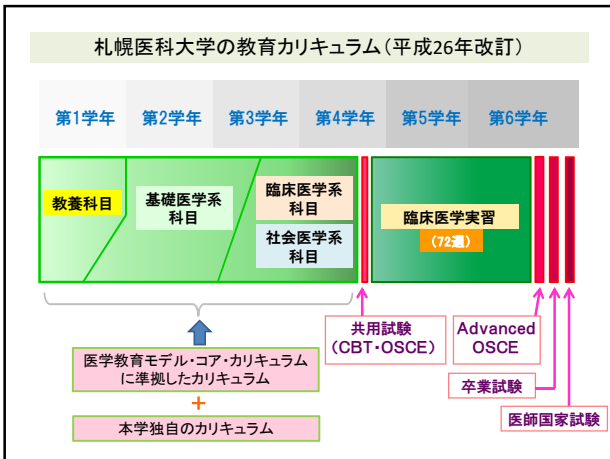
札幌医科大学の教育カリキュラム（平成26年改訂）

| 第1学年 | 第2学年 | 第3学年 | 第4学年 | 第5学年 | 第6学年 |
|---|---|---|---|---|---|

教養科目

基礎医学系科目

臨床医学系科目

社会医学系科目

臨床医学実習
（72週）

医学教育モデル・コア・カリキュラムに準拠したカリキュラム
+
本学独自のカリキュラム

共用試験
（CBT・OSCE）

Advanced OSCE

卒業試験

医師国家試験